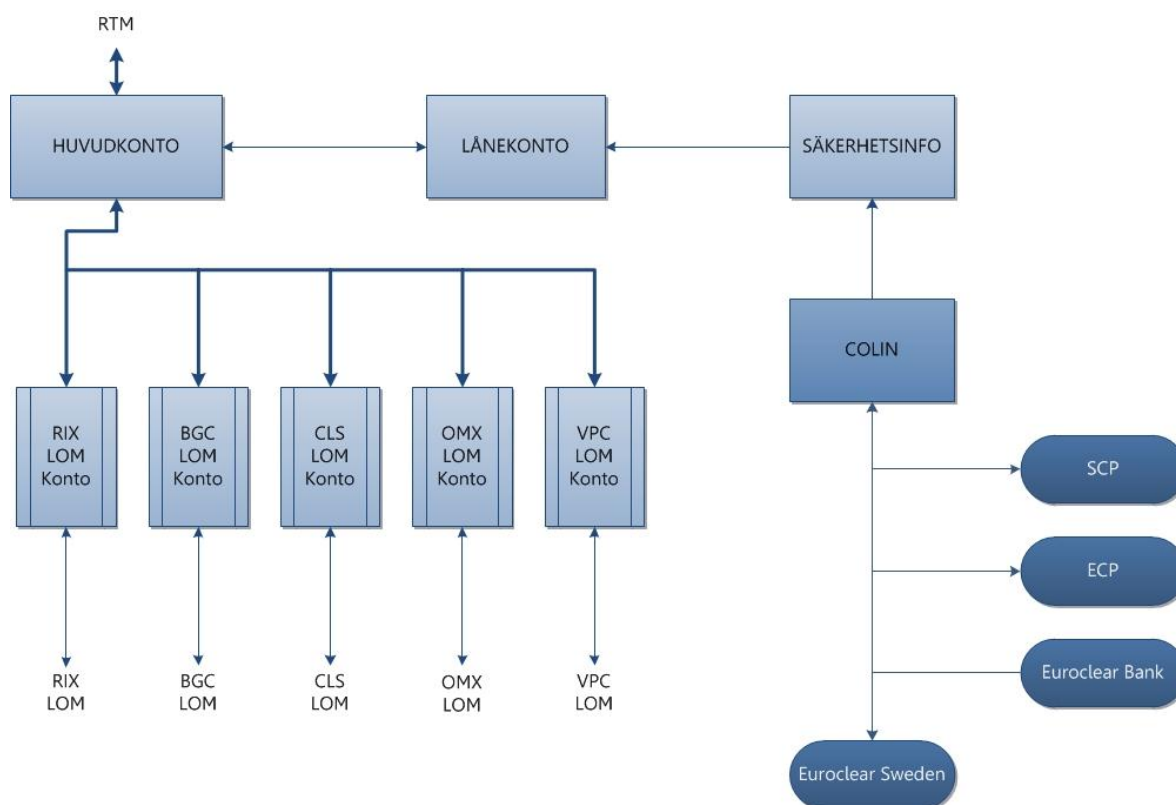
RTM

HUVUDKONTO

LÅNEKONTO

SÄKERHETSINFO

COLIN

RIX LOM Konto

BGC LOM Konto

CLS LOM Konto

OMX LOM Konto

VPC LOM Konto

SCP

ECP

Euroclear Bank

RIX LOM

BGC LOM

CLS LOM

OMX LOM

VPC LOM

Euroclear Sweden